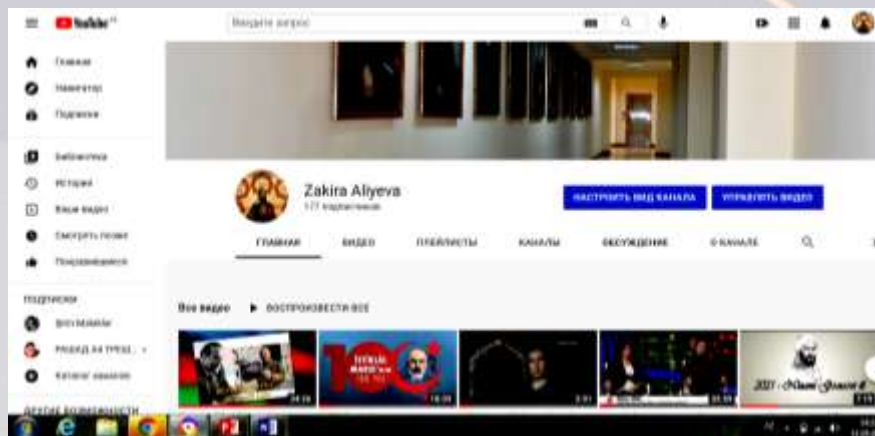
YouTube

Введите запрос

Главная
Навигатор
Подписки

Библиотека
История
Ваши видео
Смотреть позже
Понравившиеся

ПОДПИСКИ
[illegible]
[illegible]
Каталог каналов

ДРУГИЕ ВОЗМОЖНОСТИ

Zakira Aliyeva
177 подписчиков

НАСТРОИТЬ ВИД КАНАЛА
УПРАВЛЯТЬ ВИДЕО

ГЛАВНАЯ
ВИДЕО
ПЛЕЙЛИСТЫ
КАНАЛЫ
ОБСУЖДЕНИЕ
О КАНАЛЕ

Все видео
ВОСПРОИЗВЕСТИ ВСЕ

100
2021 - Nizami Gəncəvi